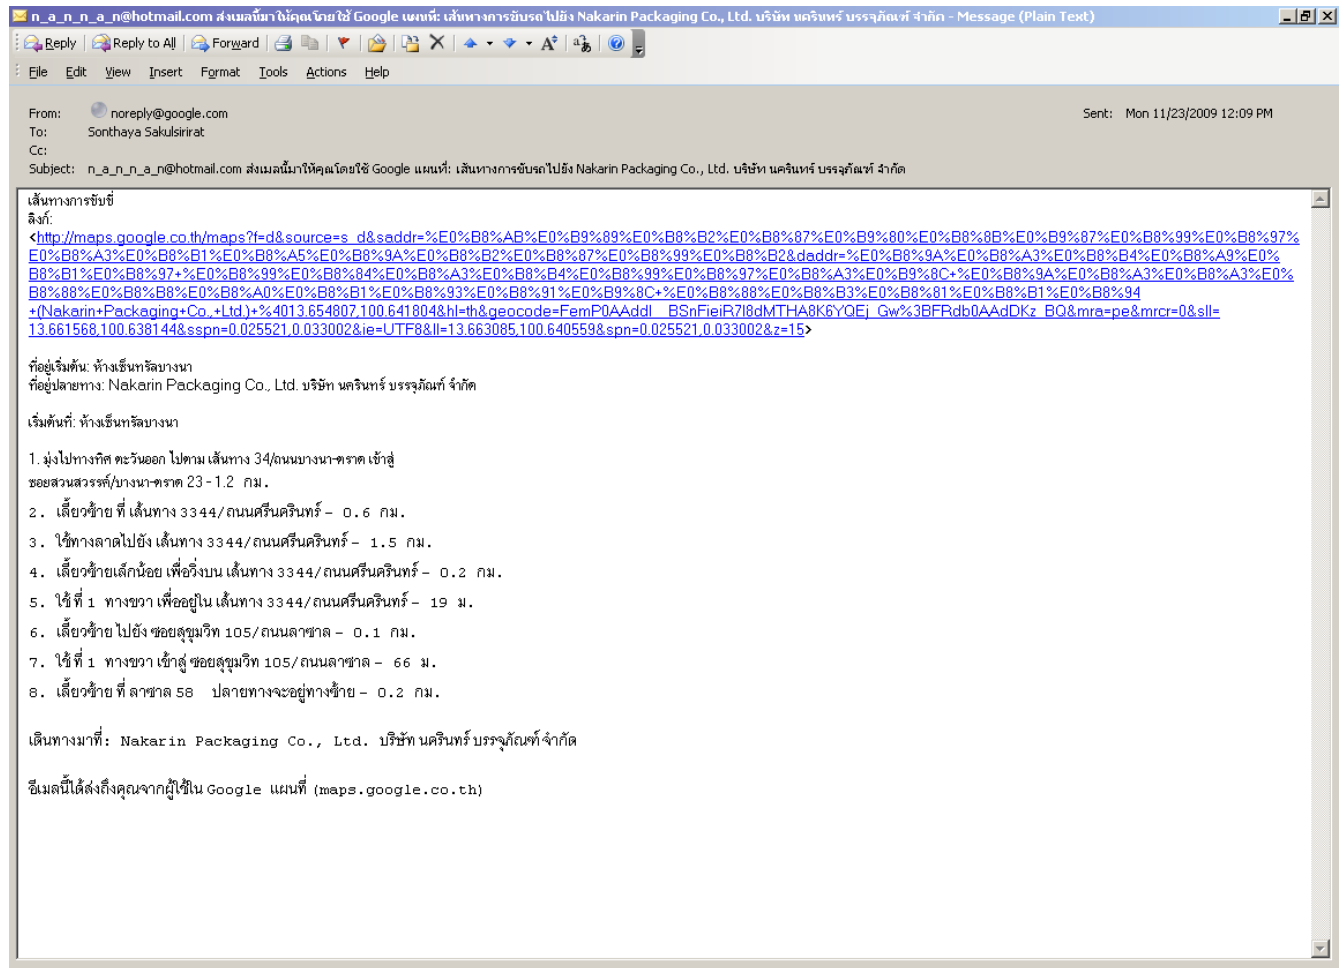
n_a_n_n_a_n@hotmail.com ส่งเมลนี้มาให้คุณโดยใช้ Google แผนที่: เส้นทางการขับรถไปยัง Nakarin Packaging Co., Ltd. บริษัท นครินทร์ บรรจุภัณฑ์ จำกัด - Message (Plain Text)

Reply | Reply to All | Forward

File Edit View Insert Format Tools Actions Help

From: noreply@google.com
To: Sonthaya Sakulsirirat
Cc:
Subject: n_a_n_n_a_n@hotmail.com ส่งเมลนี้มาให้คุณโดยใช้ Google แผนที่: เส้นทางการขับรถไปยัง Nakarin Packaging Co., Ltd. บริษัท นครินทร์ บรรจุภัณฑ์ จำกัด

Sent: Mon 11/23/2009 12:09 PM

เส้นทางการขับขี่
ลิงก์:
<http://maps.google.co.th/maps?f=d&source=s_d&saddr=%E0%B8%AB%E0%B9%89%E0%B8%B2%E0%B8%87%E0%B9%80%E0%B8%8B%E0%B9%87%E0%B8%99%E0%B8%97%E0%B8%A3%E0%B8%B1%E0%B8%A5%E0%B8%9A%E0%B8%B2%E0%B8%87%E0%B8%99%E0%B8%B2&daddr=%E0%B8%9A%E0%B8%A3%E0%B8%B4%E0%B8%A9%E0%B8%B1%E0%B8%97+%E0%B8%99%E0%B8%84%E0%B8%A3%E0%B8%B4%E0%B8%99%E0%B8%97%E0%B8%A3%E0%B9%8C+%E0%B8%9A%E0%B8%A3%E0%B8%A3%E0%B8%88%E0%B8%B8%E0%B8%A0%E0%B8%B1%E0%B8%93%E0%B8%91%E0%B9%8C+%E0%B8%88%E0%B8%B3%E0%B8%81%E0%B8%B1%E0%B8%94+(Nakarin+Packaging+Co.,+Ltd.)+%4013.654807,100.641804&hl=th&geocode=FemP0AAddl_BSnFieiR7l8dMTHA8K6YQEj_Gw%3BFRdb0AAdDKz_BQ&mra=pe&mrcr=0&sll=13.661568,100.638144&sspn=0.025521,0.033002&ie=UTF8&ll=13.663085,100.640559&spn=0.025521,0.033002&z=15>

ที่อยู่เริ่มต้น: ห้างเซ็นทรัลบางนา
ที่อยู่ปลายทาง: Nakarin Packaging Co., Ltd. บริษัท นครินทร์ บรรจุภัณฑ์ จำกัด

เริ่มต้นที่: ห้างเซ็นทรัลบางนา

1. มุ่งไปทางทิศ ตะวันออก ไปตาม เส้นทาง 34/ถนนบางนา-ตราด เข้าสู่ ซอยสวนสวรรค์/บางนา-ตราด 23 - 1.2 กม.
2. เลี้ยวซ้าย ที่ เส้นทาง 3344/ถนนศรีนครินทร์ - 0.6 กม.
3. ใช้ทางลาดไปยัง เส้นทาง 3344/ถนนศรีนครินทร์ - 1.5 กม.
4. เลี้ยวซ้ายเล็กน้อย เพื่อวิ่งบน เส้นทาง 3344/ถนนศรีนครินทร์ - 0.2 กม.
5. ใช้ที่ 1 ทางขวา เพื่ออยู่ใน เส้นทาง 3344/ถนนศรีนครินทร์ - 19 ม.
6. เลี้ยวซ้าย ไปยัง ซอยสุขุมวิท 105/ถนนลาซาล - 0.1 กม.
7. ใช้ที่ 1 ทางขวา เข้าสู่ ซอยสุขุมวิท 105/ถนนลาซาล - 66 ม.
8. เลี้ยวซ้าย ที่ ลาซาล 58 ปลายทางจะอยู่ทางซ้าย - 0.2 กม.

เดินทางมาที่: Nakarin Packaging Co., Ltd. บริษัท นครินทร์ บรรจุภัณฑ์ จำกัด

อีเมลนี้ได้ส่งถึงคุณจากผู้ใช้ใน Google แผนที่ (maps.google.co.th)